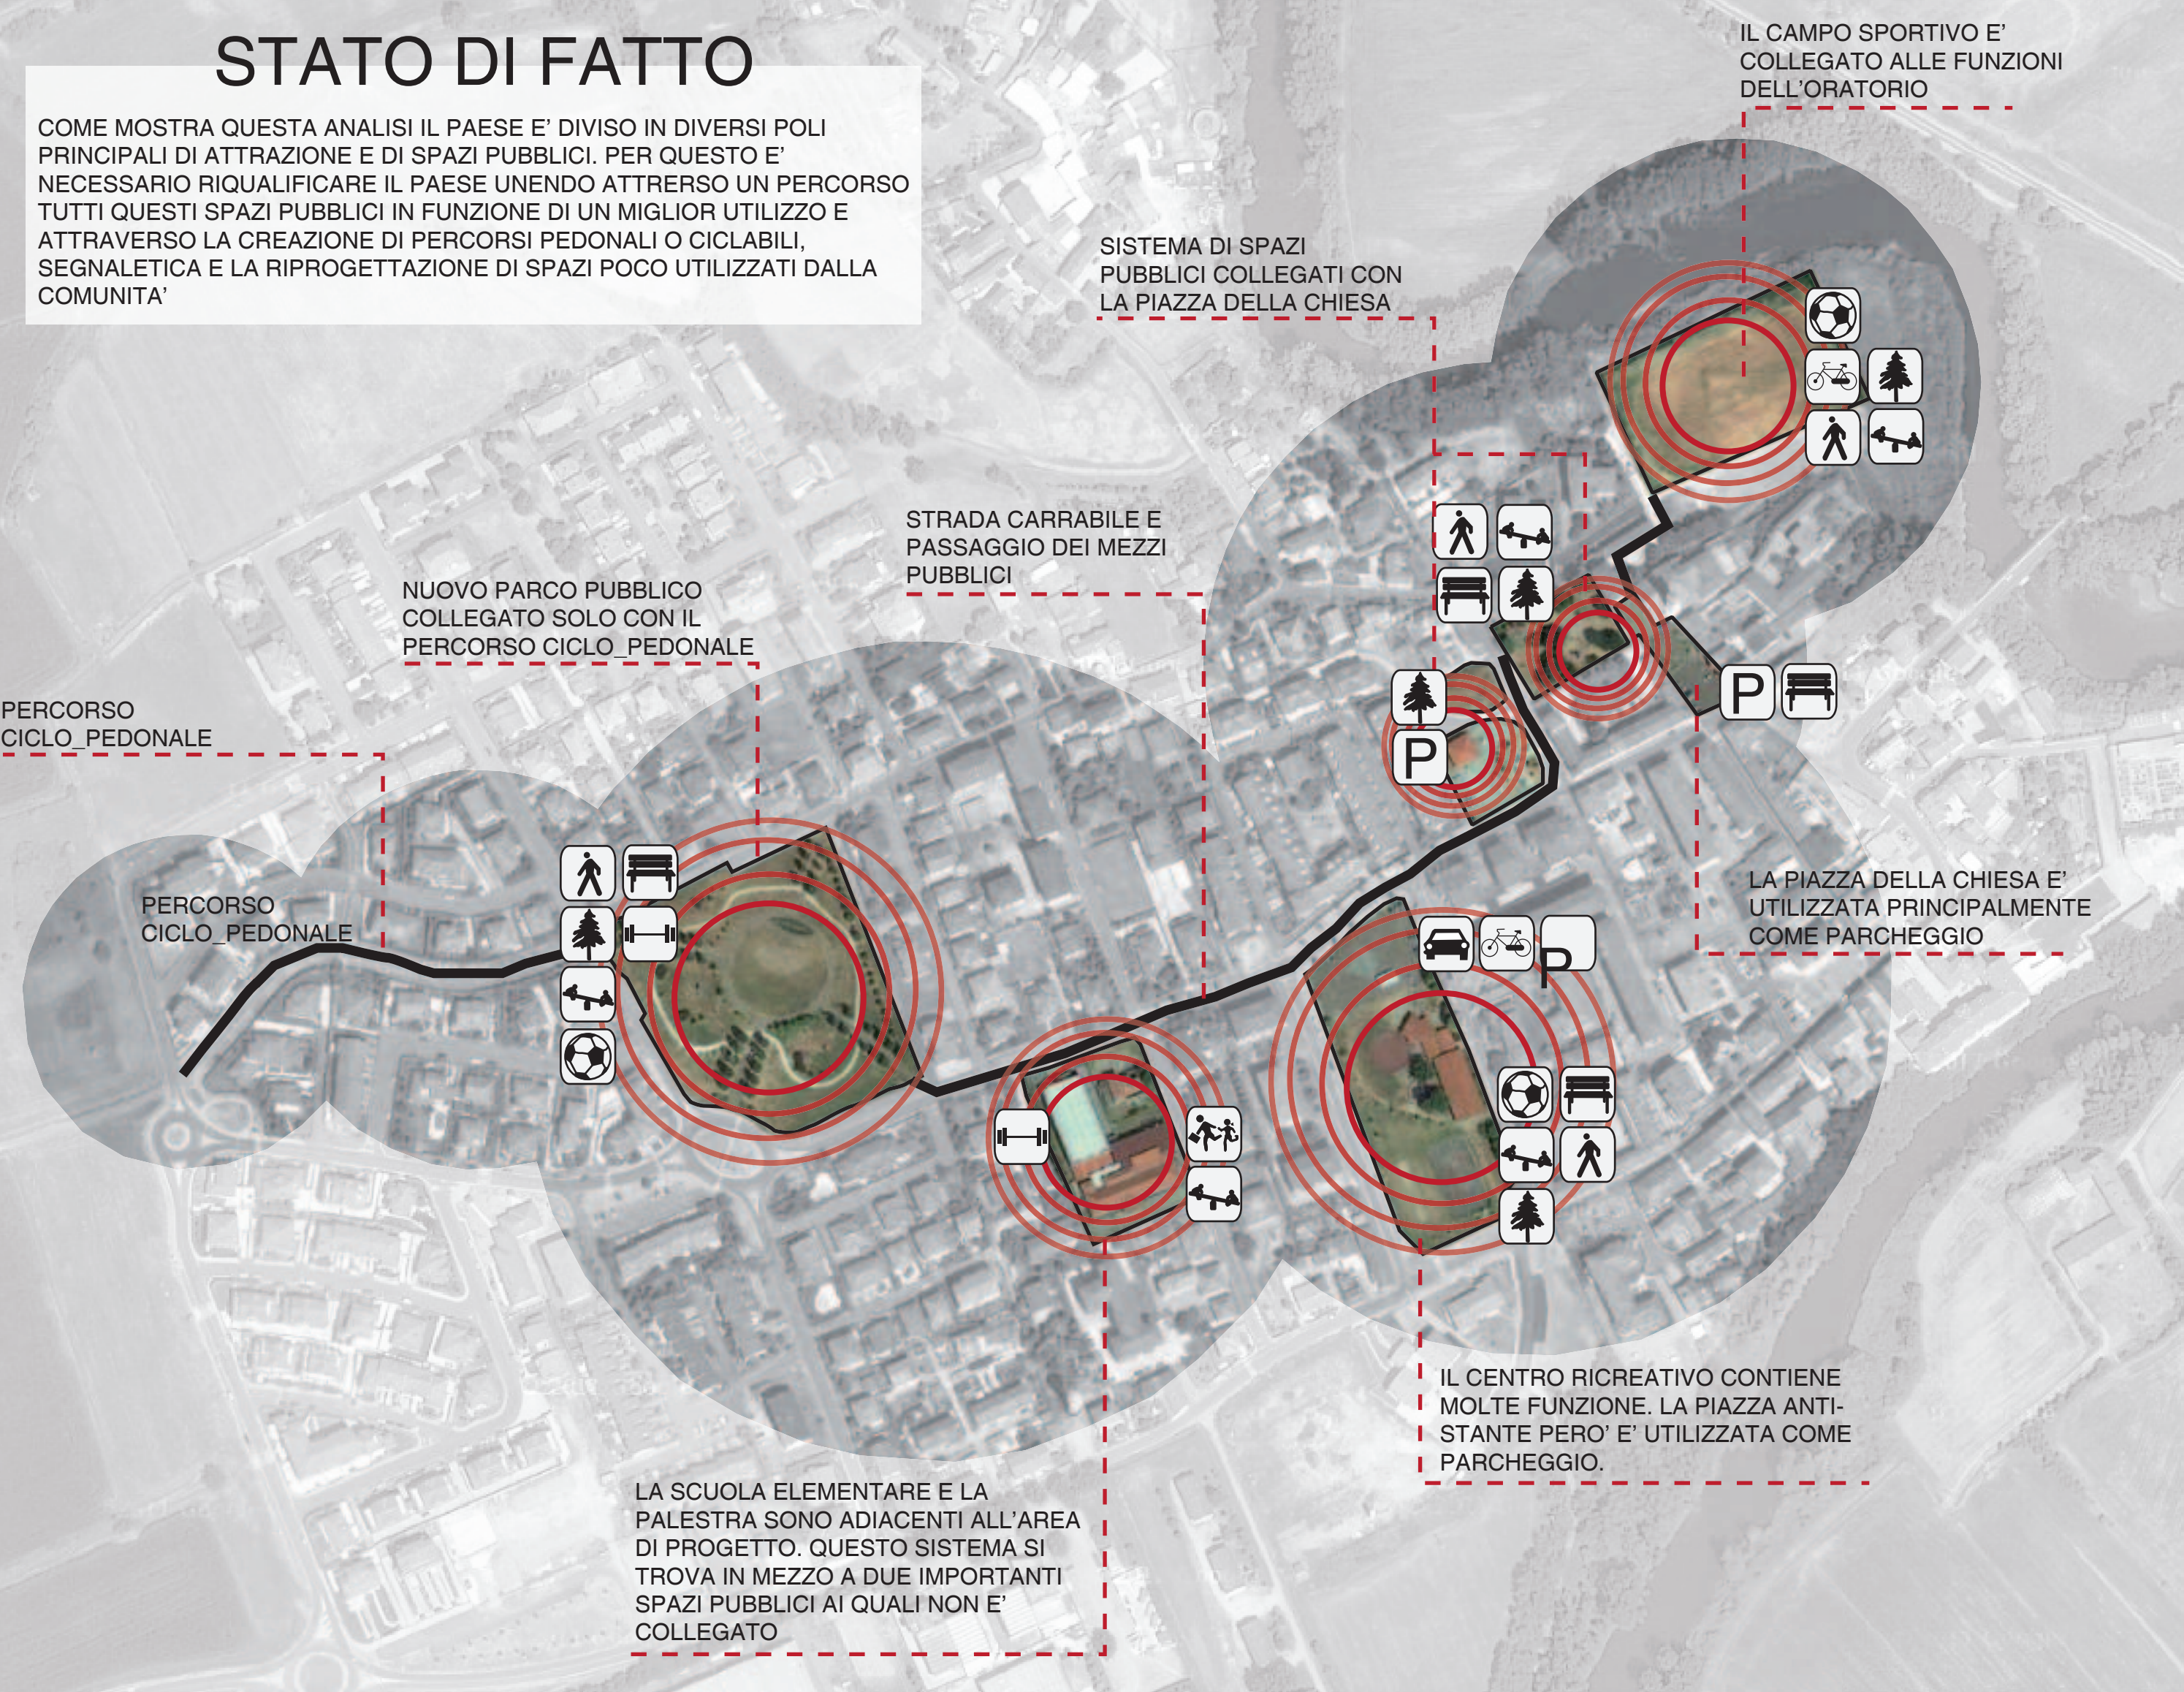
STATO DI FATTO

COME MOSTRA QUESTA ANALISI IL PAESE E' DIVISO IN DIVERSI POLI PRINCIPALI DI ATTRAZIONE E DI SPAZI PUBBLICI. PER QUESTO E' NECESSARIO RIQUALIFICARE IL PAESE UNENDO ATTRERSO UN PERCORSO TUTTI QUESTI SPAZI PUBBLICI IN FUNZIONE DI UN MIGLIOR UTILIZZO E ATTRAVERSO LA CREAZIONE DI PERCORSI PEDONALI O CICLABILI, SEGNALETICA E LA RIPROGETTAZIONE DI SPAZI POCO UTILIZZATI DALLA COMUNITA'

IL CAMPO SPORTIVO E' COLLEGATO ALLE FUNZIONI DELL'ORATORIO

SISTEMA DI SPAZI PUBBLICI COLLEGATI CON LA PIAZZA DELLA CHIESA

STRADA CARRABILE E PASSAGGIO DEI MEZZI PUBBLICI

NUOVO PARCO PUBBLICO COLLEGATO SOLO CON IL PERCORSO CICLO_PEDONALE

PERCORSO CICLO_PEDONALE

PERCORSO CICLO_PEDONALE

P

P

P

LA PIAZZA DELLA CHIESA E' UTILIZZATA PRINCIPALMENTE COME PARCHEGGIO

IL CENTRO RICREATIVO CONTIENE MOLTE FUNZIONE. LA PIAZZA ANTISTANTE PERO' E' UTILIZZATA COME PARCHEGGIO.

LA SCUOLA ELEMENTARE E LA PALESTRA SONO ADIACENTI ALL'AREA DI PROGETTO. QUESTO SISTEMA SI TROVA IN MEZZO A DUE IMPORTANTI SPAZI PUBBLICI AI QUALI NON E' COLLEGATO